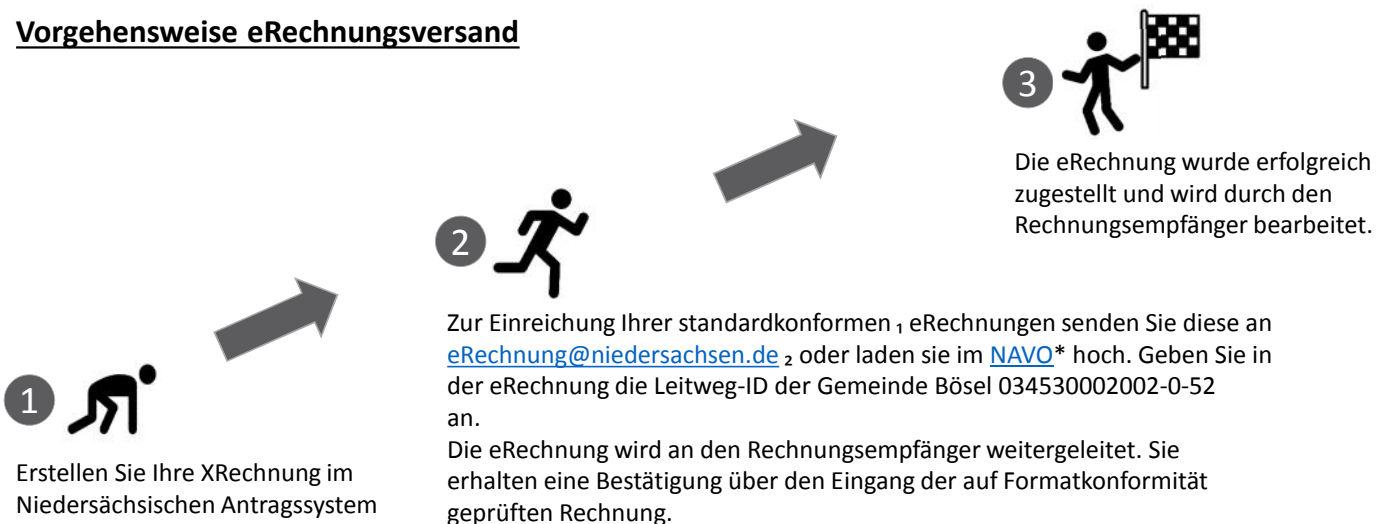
Vorgehensweise eRechnungsversand

3

Die eRechnung wurde erfolgreich zugestellt und wird durch den Rechnungsempfänger bearbeitet.

2

Zur Einreichung Ihrer standardkonformen ₁ eRechnungen senden Sie diese an eRechnung@niedersachsen.de ₂ oder laden sie im NAVO* hoch. Geben Sie in der eRechnung die Leitweg-ID der Gemeinde Bösel 034530002002-0-52 an.
Die eRechnung wird an den Rechnungsempfänger weitergeleitet. Sie erhalten eine Bestätigung über den Eingang der auf Formatkonformität geprüften Rechnung.

1

Erstellen Sie Ihre XRechnung im Niedersächsischen Antragssystem